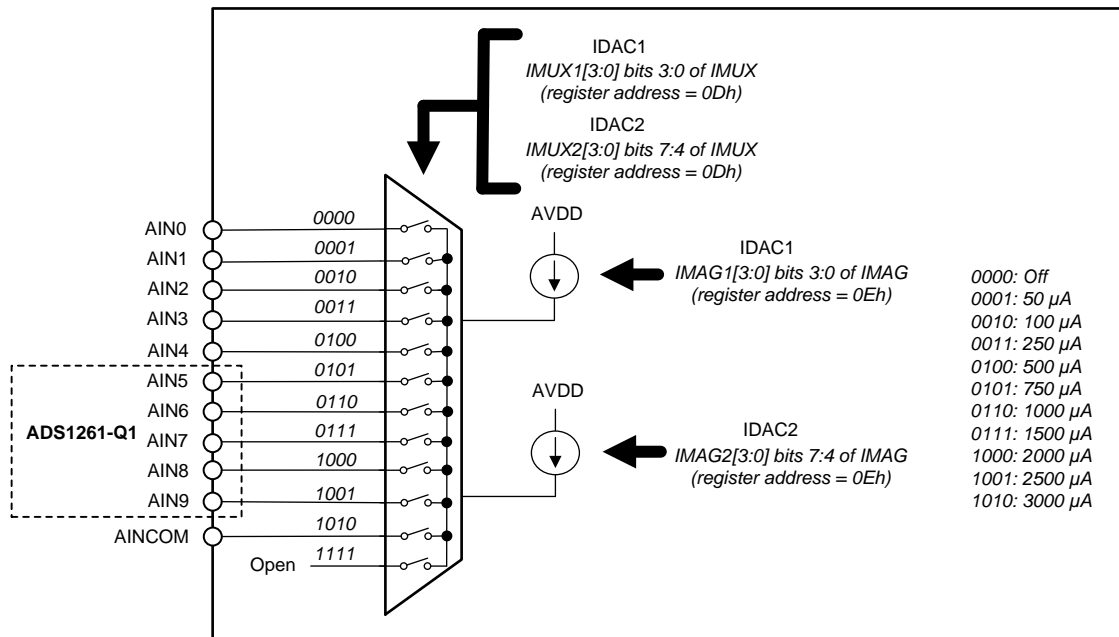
IDAC1
IMUX1[3:0] bits 3:0 of IMUX
(register address = 0Dh)

IDAC2
IMUX2[3:0] bits 7:4 of IMUX
(register address = 0Dh)

AIN0
AIN1
AIN2
AIN3
AIN4
AIN5
AIN6
ADS1261-Q1 AIN7
AIN8
AIN9
AINCOM
Open

0000
0001
0010
0011
0100
0101
0110
0111
1000
1001
1010
1111

AVDD

IDAC1
IMAG1[3:0] bits 3:0 of IMAG
(register address = 0Eh)

AVDD

IDAC2
IMAG2[3:0] bits 7:4 of IMAG
(register address = 0Eh)

0000: Off
0001: 50 μA
0010: 100 μA
0011: 250 μA
0100: 500 μA
0101: 750 μA
0110: 1000 μA
0111: 1500 μA
1000: 2000 μA
1001: 2500 μA
1010: 3000 μA